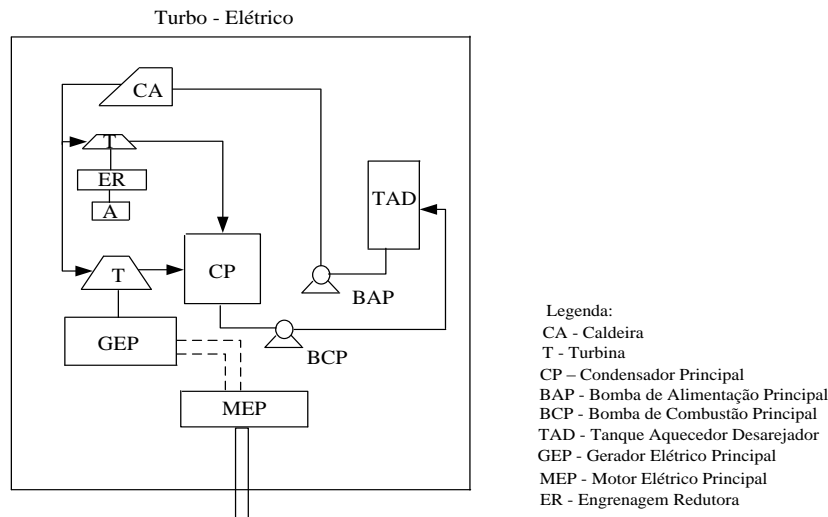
Turbo - Elétrico

CA
T
ER
A
TAD
T
CP
BAP
GEP
BCP
MEP

Legenda:
CA - Caldeira
T - Turbina
CP – Condensador Principal
BAP - Bomba de Alimentação Principal
BCP - Bomba de Combustão Principal
TAD - Tanque Aquecedor Desarejador
GEP - Gerador Elétrico Principal
MEP - Motor Elétrico Principal
ER - Engrenagem Redutora